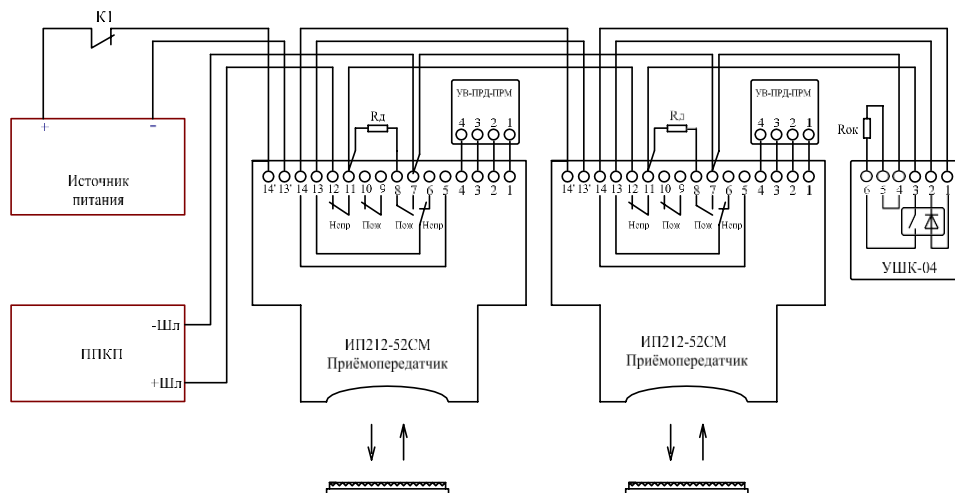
К1

+ -

Источник питания

ППКП

-Шл

+Шл

Rд

УВ-ПРД-ПРМ

4 3 2 1

14' 13' 14 13 12 11 10 9 8 7 6 5 4 3 2 1

Непр Пож Пож Непр

ИП212-52СМ
Приёмопередатчик

Rд

УВ-ПРД-ПРМ

4 3 2 1

14' 13' 14 13 12 11 10 9 8 7 6 5 4 3 2 1

Непр Пож Пож Непр

ИП212-52СМ
Приёмопередатчик

Rок

6 5 4 3 2 1

УШК-04